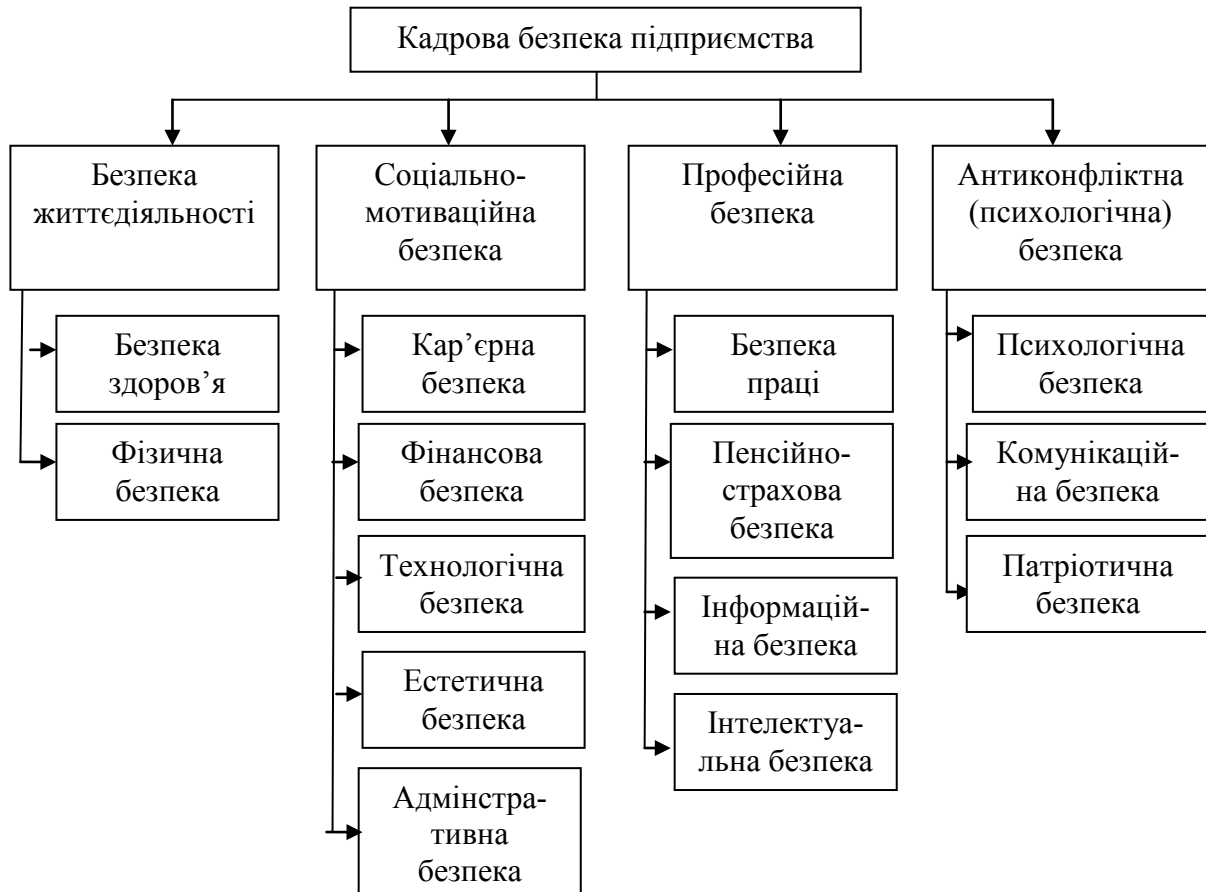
Кадрова безпека підприємства

Безпека життєдіяльності

Безпека здоров’я

Фізична безпека

Соціально-мотиваційна безпека

Кар’єрна безпека

Фінансова безпека

Технологічна безпека

Естетична безпека

Адмінстративна безпека

Професійна безпека

Безпека праці

Пенсійно-страхова безпека

Інформаційна безпека

Інтелектуальна безпека

Антиконфліктна (психологічна) безпека

Психологічна безпека

Комунікаційна безпека

Патріотична безпека